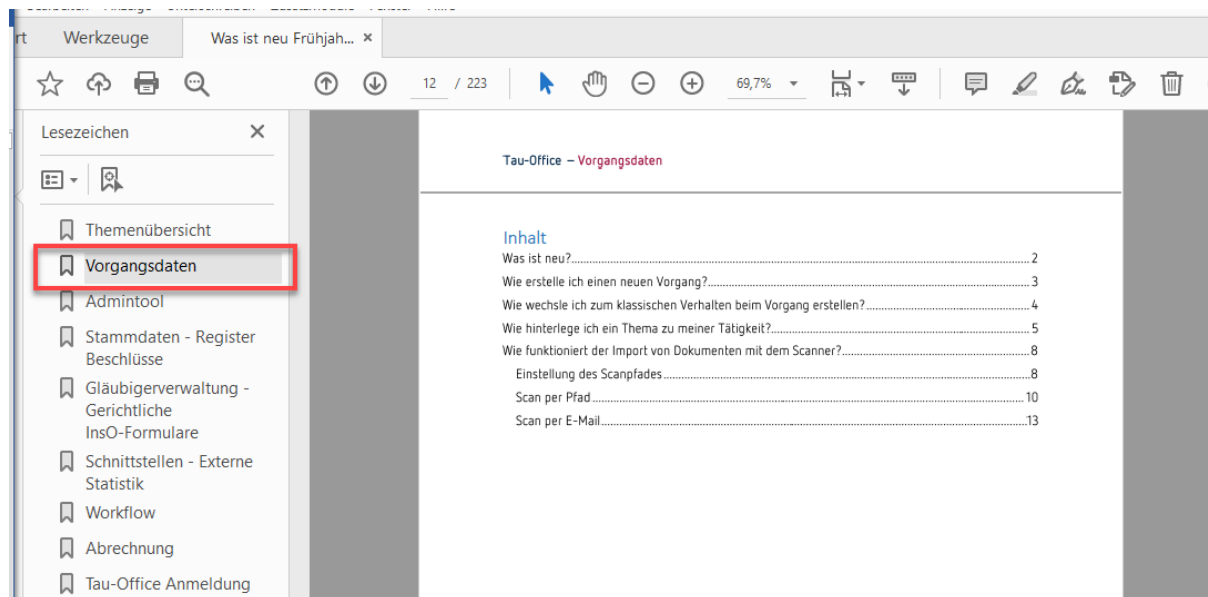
rt Werkzeuge Was ist neu Frühjah... ×

12 / 223 69,7%

Lesezeichen ×

Themenübersicht
Vorgangsdaten
Admintool
Stammdaten - Register Beschlüsse
Gläubigerverwaltung - Gerichtliche InsO-Formulare
Schnittstellen - Externe Statistik
Workflow
Abrechnung
Tau-Office Anmeldung

Tau-Office – Vorgangsdaten

Inhalt
Was ist neu? 2
Wie erstelle ich einen neuen Vorgang? 3
Wie wechsle ich zum klassischen Verhalten beim Vorgang erstellen? 4
Wie hinterlege ich ein Thema zu meiner Tätigkeit? 5
Wie funktioniert der Import von Dokumenten mit dem Scanner? 8
Einstellung des Scanpfades 8
Scan per Pfad 10
Scan per E-Mail 13